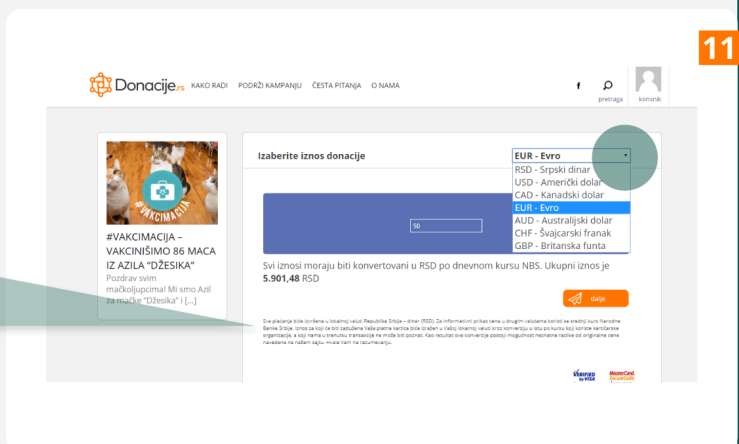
11

Donacije.rs KAKO RADI PODRŽI KAMPANJU ČESTA PITANJA O NAMA

f pretraga korisnik

#VAKCIMACIJA

#VAKCIMACIJA – VAKCINIŠIMO 86 MACA IZ AZILA "DŽESIKA"

Pozdrav svim mačkoljupcima! Mi smo Azil za mačke "Džesika" i [...]

Izaberite iznos donacije

EUR - Evro

RSD - Srpski dinar
USD - Američki dolar
CAD - Kanadski dolar
EUR - Evro
AUD - Australijski dolar
CHF - Švajcarski franak
GBP - Britanska funta

50

Svi iznosi moraju biti konvertovani u RSD po dnevnom kursu NBS. Ukupni iznos je 5.901,48 RSD

dalje

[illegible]

VERIFIED by VISA

MasterCard SecureCode